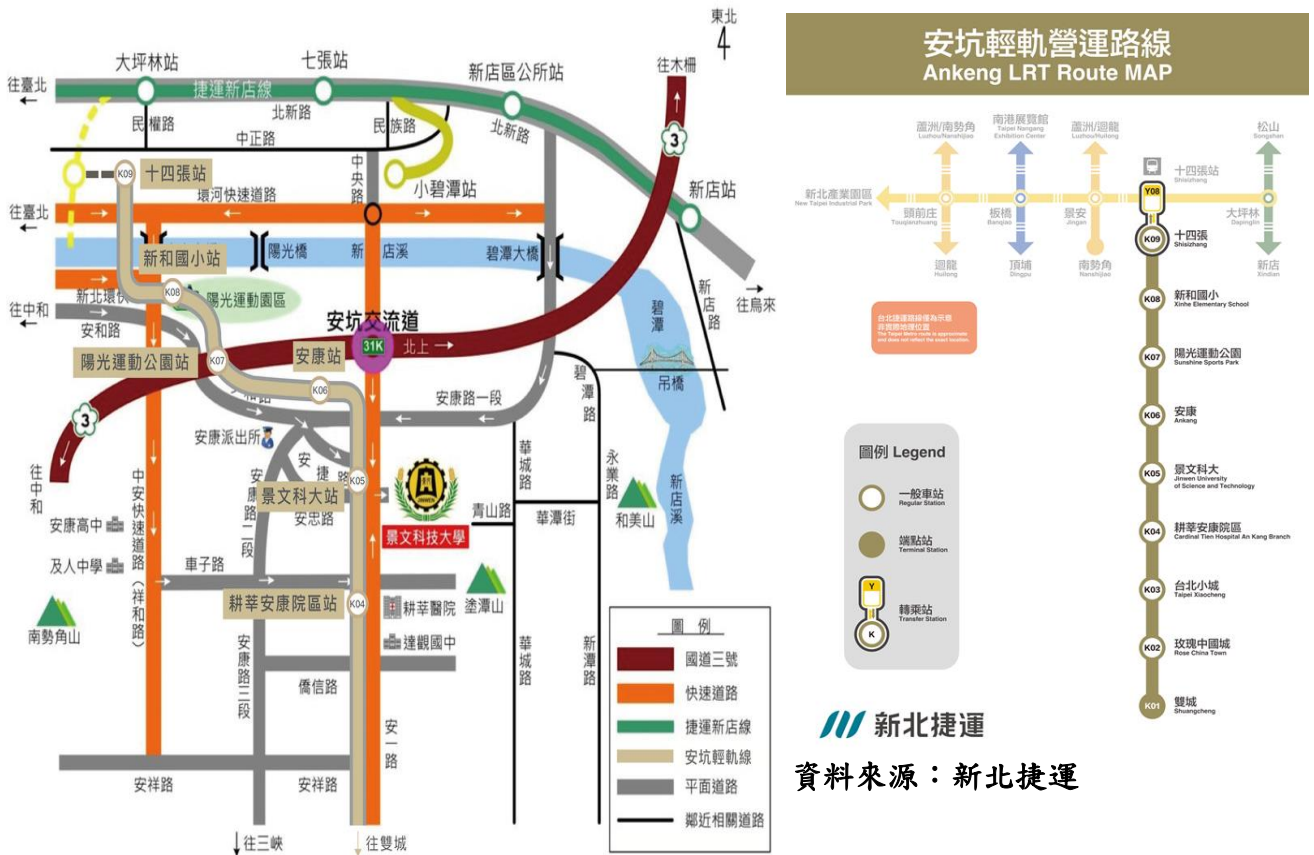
東北

往臺北
大坪林站
七張站
新店區公所站
往木柵
捷運新店線
民權路
北新路
民族路
北新路
中正路
中央路
3
K09 十四張站
小碧潭站
新店站
往臺北
環河快速道路
陽光橋
新店溪
碧潭大橋
新和國小站
K08
陽光運動園區
新店路
往烏來
往中和
新北環快
安和路
安坑交流道
31K
北上
碧潭
陽光運動公園站
K07
安康站
吊橋
K06
碧潭路
安康路一段
3
安康派出所
安捷路
華城路
永業路
往中和
安康路二段
K05
景文科技大學
新店溪
安康高中
中安快速道路（祥和路）
景文科大站
安忠路
青山路
華潭街
和美山
及人中學
車子路
耕莘安康院區站
K04
耕莘醫院
塗潭山
南勢角山
安康路三段
達觀國中
華城路
新潭路
僑信路
安一路
安祥路
安祥路
往三峽
往雙城

圖例
國道三號
快速道路
捷運新店線
安坑輕軌線
平面道路
鄰近相關道路

安坑輕軌營運路線
Ankeng LRT Route MAP

蘆洲/南勢角 Luzhou/Nanshijiao
南港展覽館 Taipei Nangang Exhibition Center
蘆洲/迴龍 Luzhou/Huilong
松山 Songshan
新北產業園區 New Taipei Industrial Park
頭前庄 Touqianzhuang
板橋 Banqiao
景安 Jingan
Y08 十四張站 Shisizhang
大坪林 Dapinglin
迴龍 Huilong
頂埔 Dingpu
南勢角 Nanshijiao
K09 十四張 Shisizhang
新店 Xindian
台北捷運路線僅為示意非實際地理位置 The Taipei Metro route is approximate and does not reflect the exact location.
K08 新和國小 Xinhe Elementary School
K07 陽光運動公園 Sunshine Sports Park
K06 安康 Ankang
圖例 Legend
K05 景文科大 Jinwen University of Science and Technology
一般車站 Regular Station
K04 耕莘安康院區 Cardinal Tien Hospital An Kang Branch
端點站 Terminal Station
K03 台北小城 Taipei Xiaocheng
Y
K
轉乘站 Transfer Station
K02 玫瑰中國城 Rose China Town
K01 雙城 Shuangcheng
新北捷運
資料來源：新北捷運